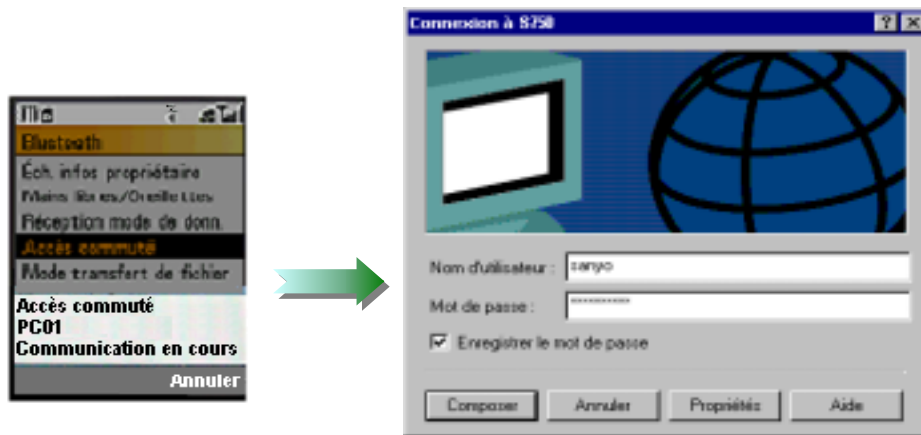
Bluetooth
Éch. infos propriétaire
Mains libres/Oreillettes
Réception mode de donn.
Accès commuté
Mode transfert de fichier
Accès commuté
PC01
Communication en cours
Annuler

Connexion à 8750
?
×
Nom d'utilisateur : sanyo
Mot de passe : ***********
Enregistrer le mot de passe
Composer
Annuler
Propriétés
Aide